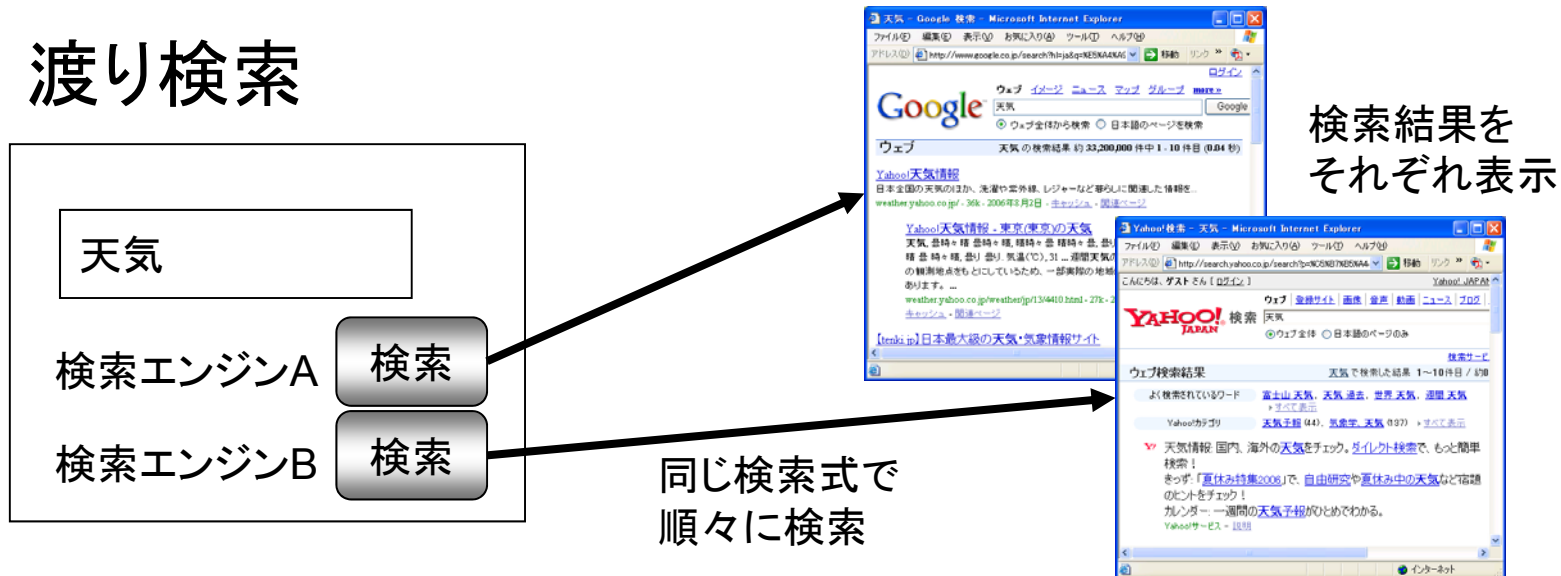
渡り検索

天気

検索エンジンA 検索

検索エンジンB 検索

天気 - Google 検索 - Microsoft Internet Explorer

ファイル(F) 編集(E) 表示(V) お気に入り(A) ツール(T) ヘルプ(H)

アドレス(D) http://www.google.co.jp/search?hl=ja&q=%E5%A4%A9 移動 リンク »

ログイン

ウェブ イメージ ニュース マップ グループ more »

Google 天気 Google

ウェブ全体から検索 日本語のページを検索

ウェブ 天気 の検索結果 約 33,200,000 件中 1 - 10 件目 (0.04 秒)

Yahoo!天気情報

日本全国の天気のほか、洗濯や紫外線、レジャーなど暮らしに関連した情報を...

weather.yahoo.co.jp/ - 36k - 2006年8月2日 - キャッシュ - 関連ページ

Yahoo!天気情報 - 東京(東京)の天気

天気. 曇時々晴 曇時々晴, 晴時々曇 晴時々曇, 曇り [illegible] 晴 曇 時々晴, 曇り 曇り. 気温(℃), 31 ... 週間天気の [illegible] の観測地点をもとにしているため、一部実際の地域 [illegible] あります。...

weather.yahoo.co.jp/weather/jp/13/4410.html - 27k - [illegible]

キャッシュ - 関連ページ

[tenki.jp] 日本最大級の天気・気象情報サイト

検索結果を それぞれ表示

Yahoo!検索 - 天気 - Microsoft Internet Explorer

ファイル(F) 編集(E) 表示(V) お気に入り(A) ツール(T) ヘルプ(H)

アドレス(D) http://search.yahoo.co.jp/search?p=%E5%A4%A9 移動 リンク »

こんにちは、ゲストさん [ログイン] Yahoo! JAPAN

ウェブ 登録サイト 画像 音声 動画 ニュース ブログ

YAHOO! JAPAN 検索 天気

ウェブ全体 日本語のページのみ

検索サービ

ウェブ検索結果 天気 で検索した結果 1〜10件目 / 約0

よく検索されているワード 富士山 天気、天気 過去、世界 天気、週間 天気

すべて表示

Yahoo!カテゴリ 天気予報 (44)、気象学、天気 (137) すべて表示

天気情報: 国内、海外の天気をチェック。ダイレクト検索で、もっと簡単検索!

きっず:「夏休み特集2006」で、自由研究や夏休み中の天気など宿題のヒントをチェック!

カレンダー: 一週間の天気予報がひとめでわかる。

Yahoo!サービス - 説明

インターネット

同じ検索式で 順々に検索